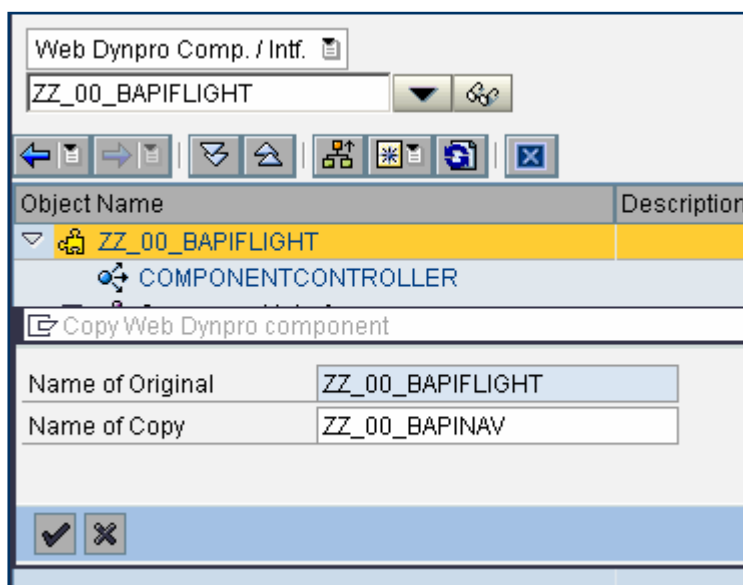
Web Dynpro Comp. / Intf.

ZZ_00_BAPIFLIGHT

| Object Name | Description |
|---|---|
| ZZ_00_BAPIFLIGHT | |
| COMPONENTCONTROLLER | |

Copy Web Dynpro component

| Name of Original | ZZ_00_BAPIFLIGHT |
|---|---|
| Name of Copy | ZZ_00_BAPINAV |